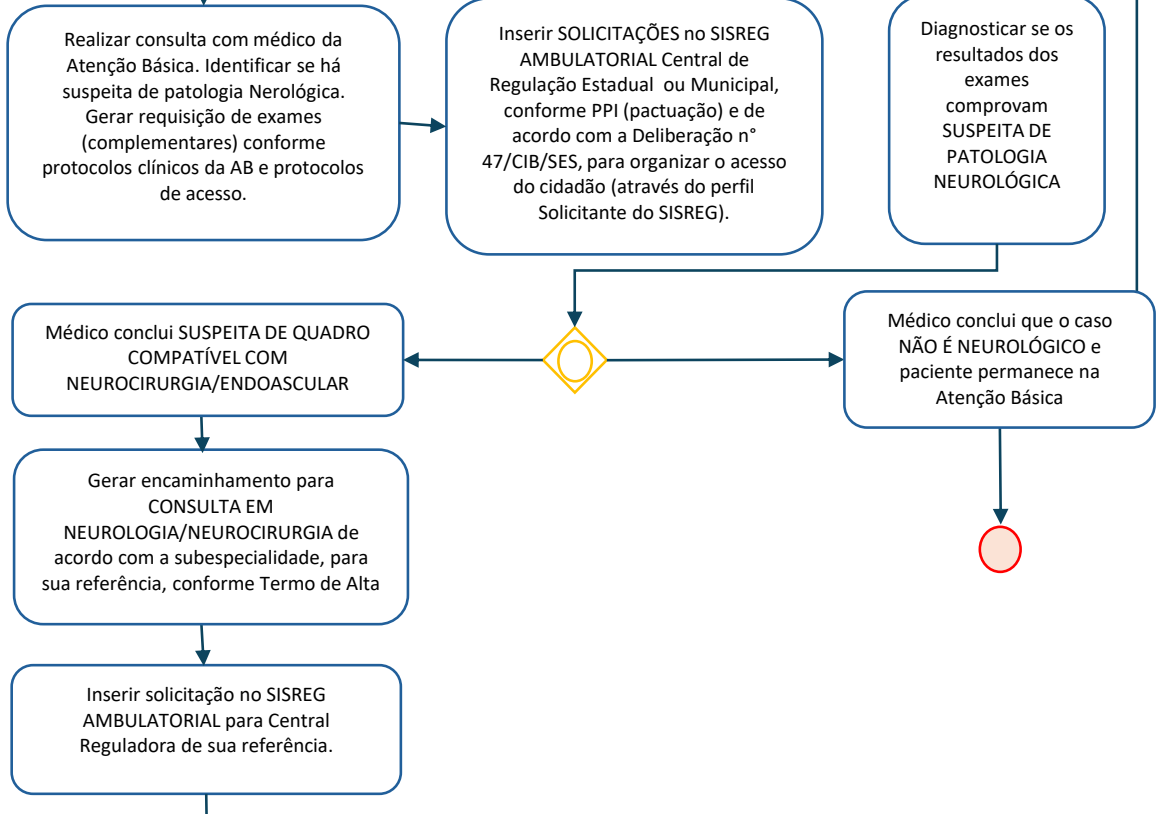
Realizar consulta com médico da Atenção Básica. Identificar se há suspeita de patologia Nerológica. Gerar requisição de exames (complementares) conforme protocolos clínicos da AB e protocolos de acesso.

Inserir SOLICITAÇÕES no SISREG AMBULATORIAL Central de Regulação Estadual ou Municipal, conforme PPI (pactuação) e de acordo com a Deliberação n° 47/CIB/SES, para organizar o acesso do cidadão (através do perfil Solicitante do SISREG).

Diagnosticar se os resultados dos exames comprovam SUSPEITA DE PATOLOGIA NEUROLÓGICA

Médico conclui SUSPEITA DE QUADRO COMPATÍVEL COM NEUROCIRURGIA/ENDOASCULAR

Médico conclui que o caso NÃO É NEUROLÓGICO e paciente permanece na Atenção Básica

Gerar encaminhamento para CONSULTA EM NEUROLOGIA/NEUROCIRURGIA de acordo com a subespecialidade, para sua referência, conforme Termo de Alta

Inserir solicitação no SISREG AMBULATORIAL para Central Reguladora de sua referência.